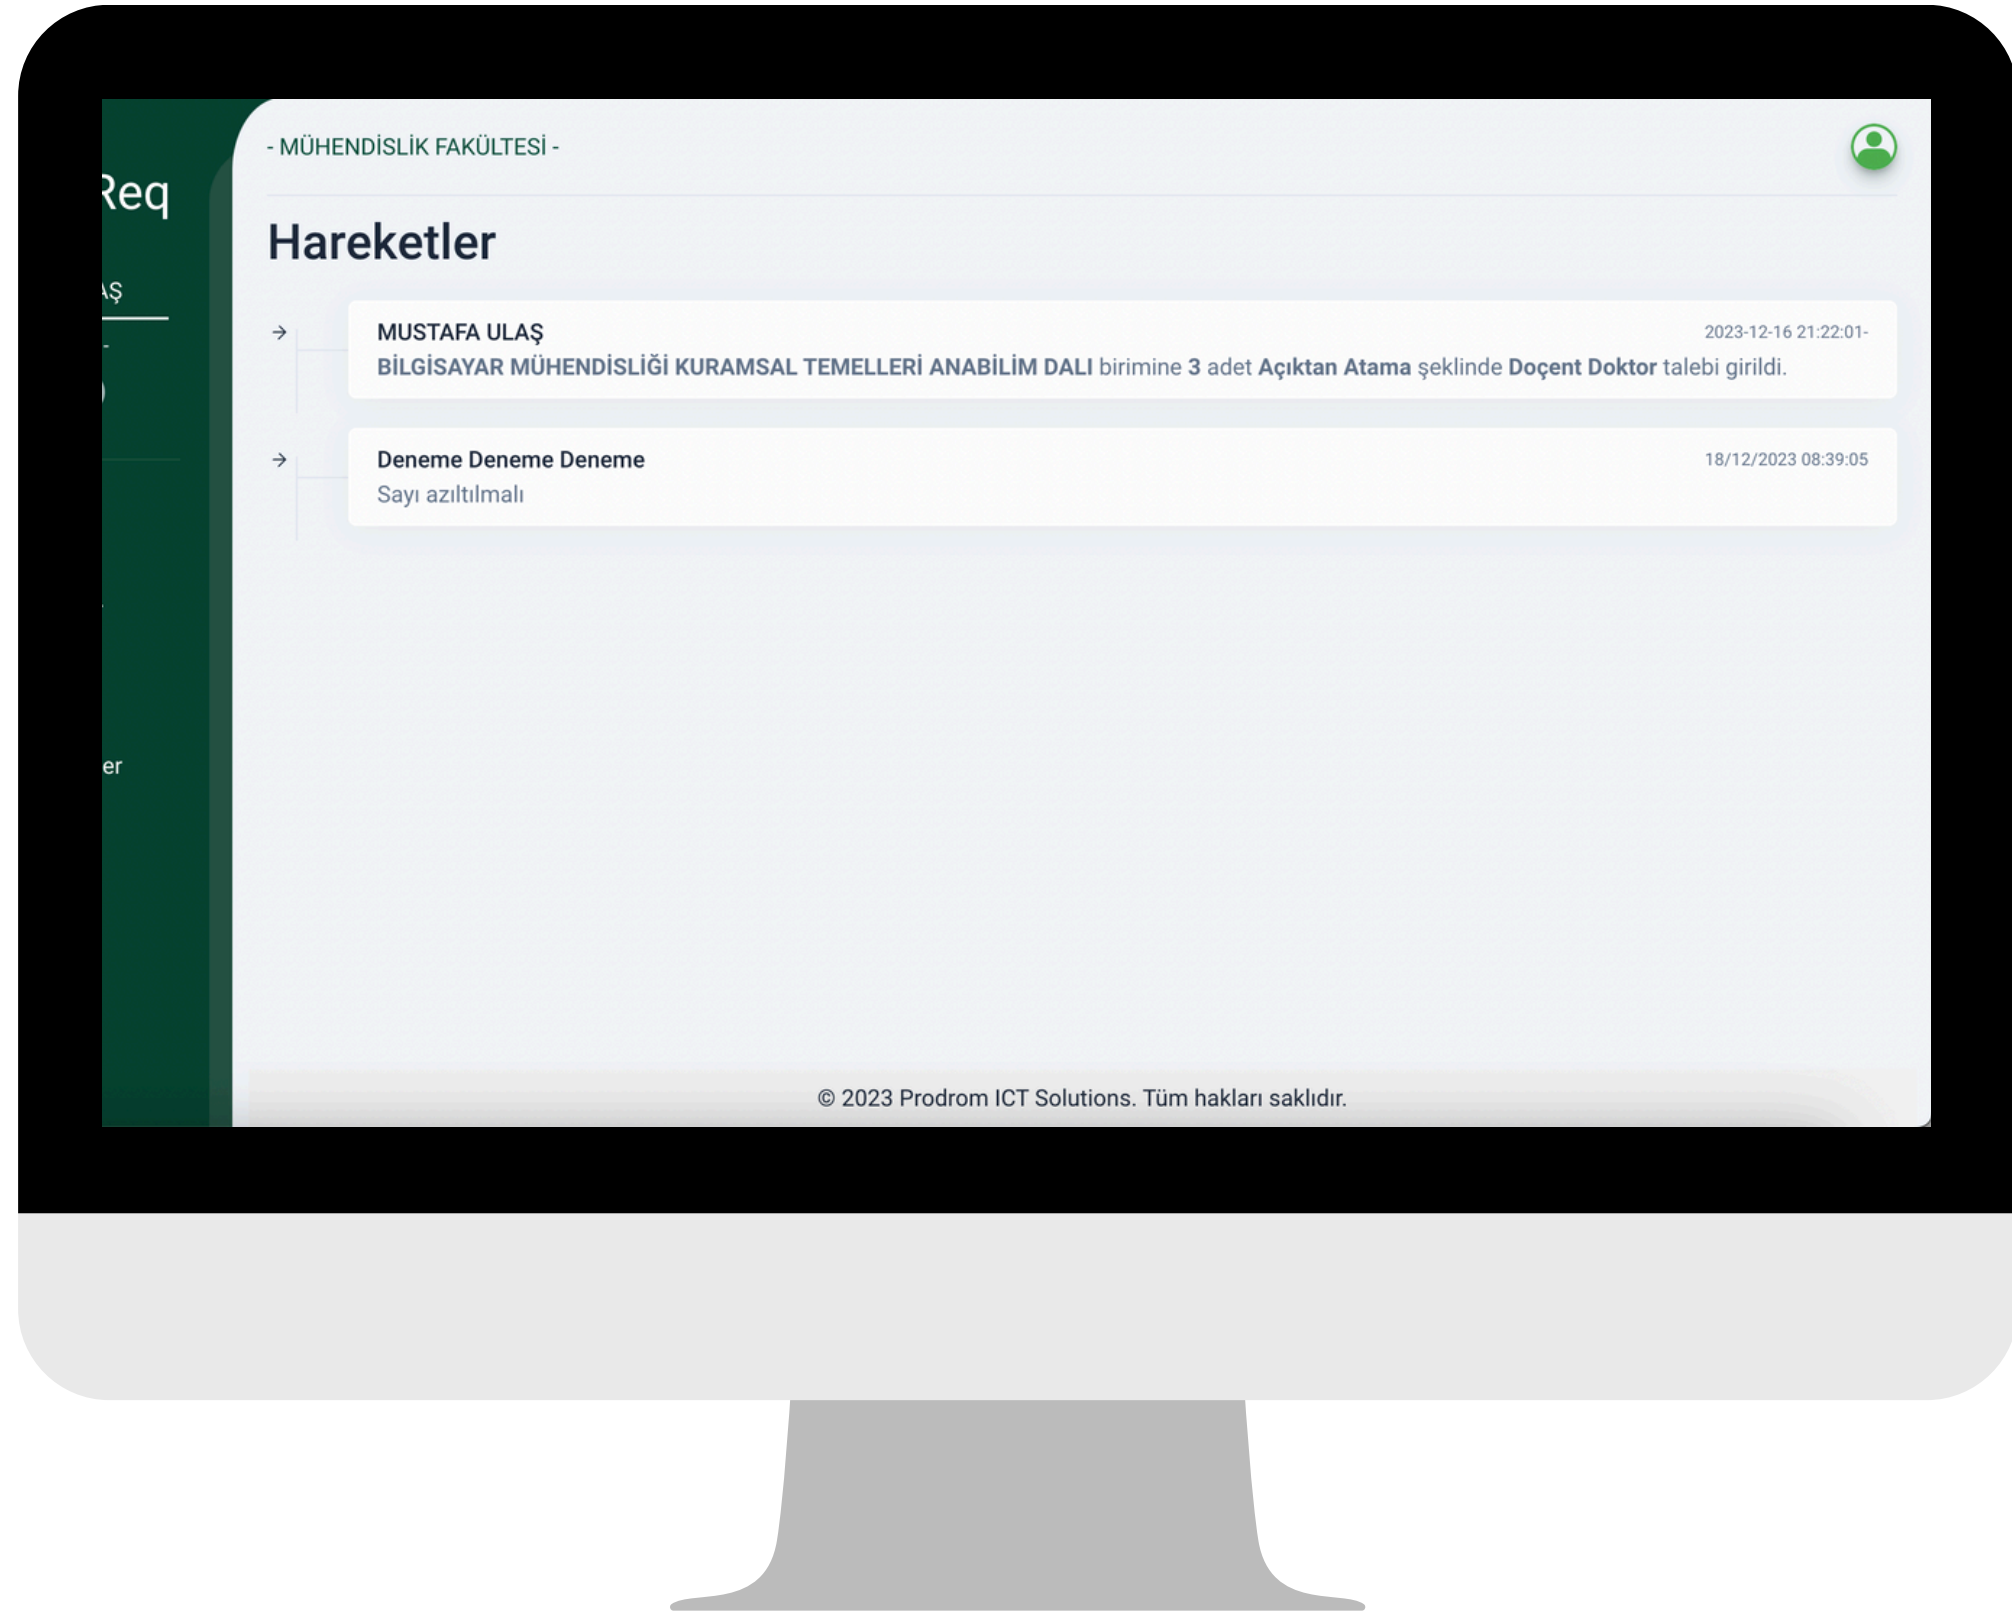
Req

AŞ

er

- MÜHENDİSLİK FAKÜLTESİ -

Hareketler

MUSTAFA ULAŞ
2023-12-16 21:22:01-
BİLGİSAYAR MÜHENDİSLİĞİ KURAMSAL TEMELLERİ ANABİLİM DALI birimine 3 adet Açıktan Atama şeklinde Doçent Doktor talebi girildi.

Deneme Deneme Deneme
18/12/2023 08:39:05
Sayı azıltılmalı

© 2023 Prodrom ICT Solutions. Tüm hakları saklıdır.